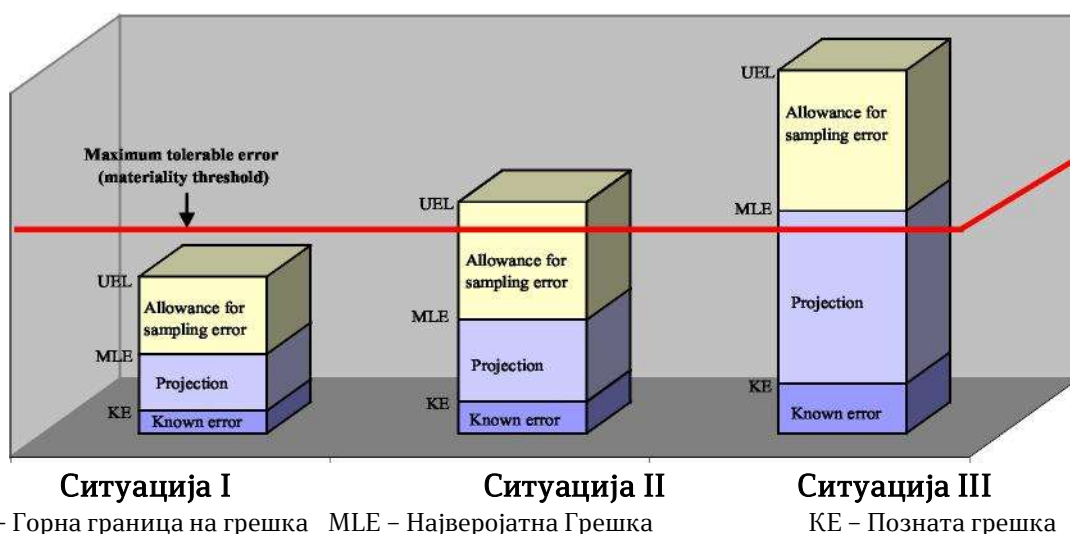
Maximum tolerable error (materiality threshold)

UEL
Allowance for sampling error
MLE
Projection
KE
Known error

UEL
Allowance for sampling error
MLE
Projection
KE
Known error

UEL
Allowance for sampling error
MLE
Projection
KE
Known error

Ситуација I
Ситуација II
Ситуација III

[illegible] – Горна граница на грешка MLE – Најверојатна Грешка KE – Позната грешка